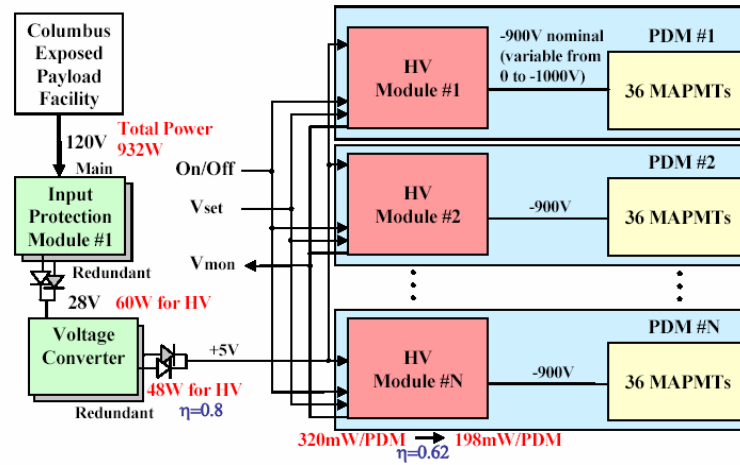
Columbus Exposed Payload Facility

120V Total Power 932W

Main

Input Protection Module #1

Redundant

28V 60W for HV

Voltage Converter

Redundant

+5V

48W for HV

$\eta$=0.8

On/Off

Vset

Vmon

HV Module #1

-900V nominal (variable from 0 to -1000V)

PDM #1

36 MAPMTs

HV Module #2

-900V

PDM #2

36 MAPMTs

HV Module #N

-900V

PDM #N

36 MAPMTs

320mW/PDM → 198mW/PDM

$\eta$=0.62